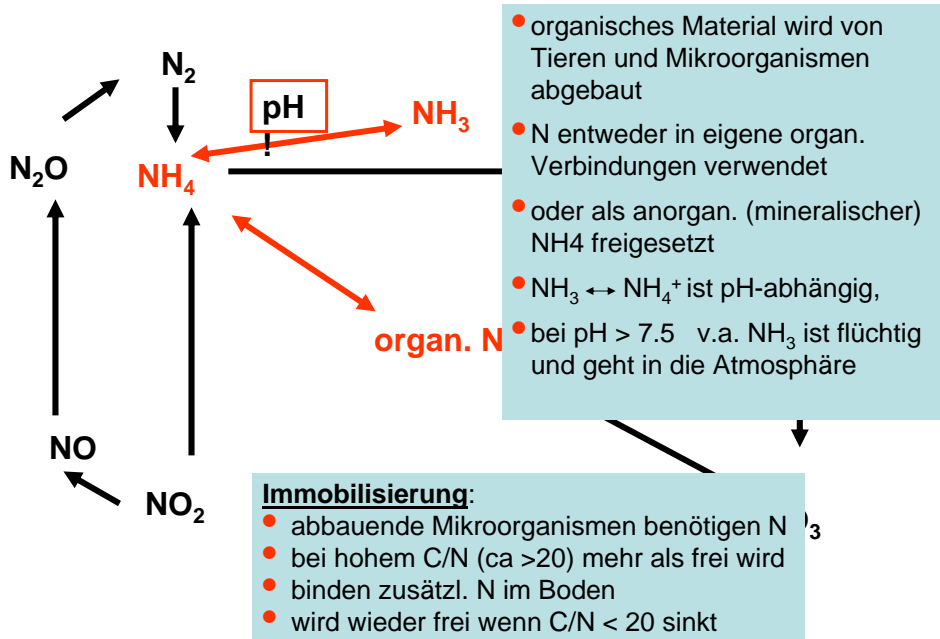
$N_2$

pH
!

$NH_3$

$N_2O$

$NH_4$

organ. N

NO

$NO_2$

$_3$

- organisches Material wird von Tieren und Mikroorganismen abgebaut
- N entweder in eigene organ. Verbindungen verwendet
- oder als anorgan. (mineralischer) NH4 freigesetzt
- $NH_3 \leftrightarrow NH_4^+$ ist pH-abhängig,
- bei pH > 7.5 v.a. $NH_3$ ist flüchtig und geht in die Atmosphäre

**Immobilisierung**:
- abbauende Mikroorganismen benötigen N
- bei hohem C/N (ca >20) mehr als frei wird
- binden zusätzl. N im Boden
- wird wieder frei wenn C/N < 20 sinkt